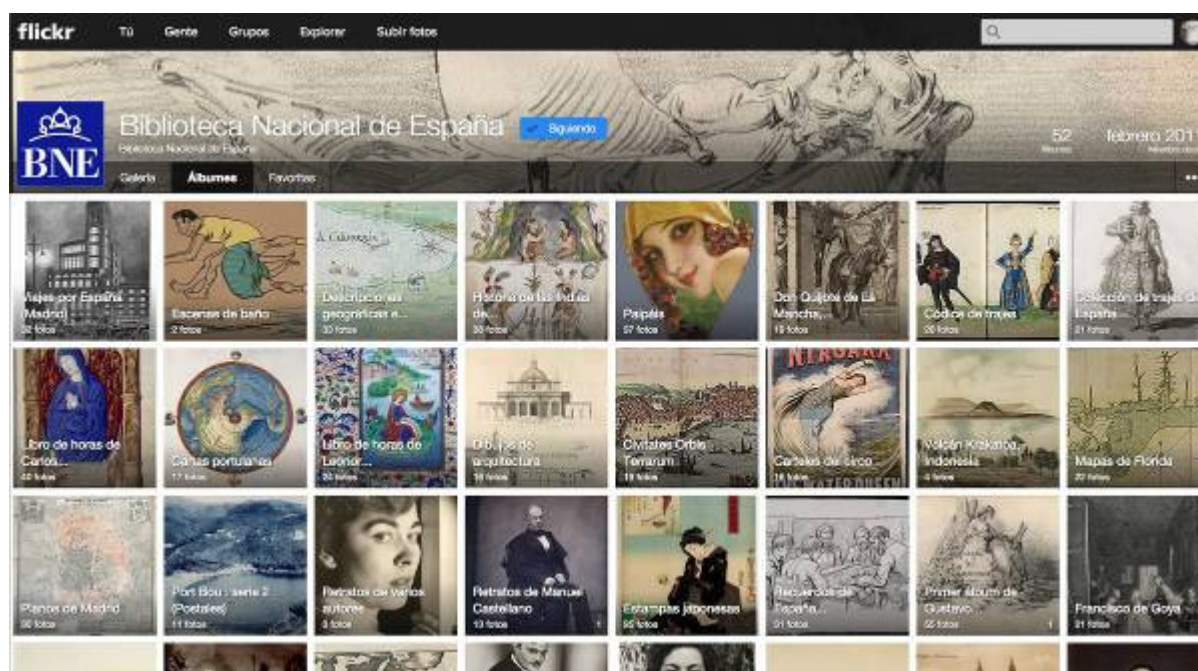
flickr Tú Gente Grupos Explorar Subir fotos

BNE

Biblioteca Nacional de España

Biblioteca Nacional de España

Siguiendo

52

febrero 201

Galería Álbumes Favoritos

Viajes por España (Madrid)
32 fotos

Escenas de baño
2 fotos

Descripciones geográficas e...
33 fotos

Historia de las Indias de...
30 fotos

Paipáis
57 fotos

Don Quijote de La Mancha,...
15 fotos

Códice de trajes
20 fotos

Colección de trajes de España
21 fotos

Libro de horas de Carlos...
40 fotos

Cartas portulanas
17 fotos

Libro de horas de Leonor...
24 fotos

Dibujos de arquitectura
18 fotos

Civitates Orbis Terrarum
18 fotos

Carteles de circo
14 fotos

Volcán Krakatoa, Indonesia
4 fotos

Mapas de Florida
22 fotos

Planos de Madrid
30 fotos

Port Bou : serie 2 (Postales)
11 fotos

Retratos de varios autores
3 fotos

Retratos de Manuel Castellano
13 fotos

Estampas japonesas
25 fotos

Recuerdos de España...
31 fotos

Primer álbum de Gustavo...
22 fotos

Francisco de Goya
21 fotos